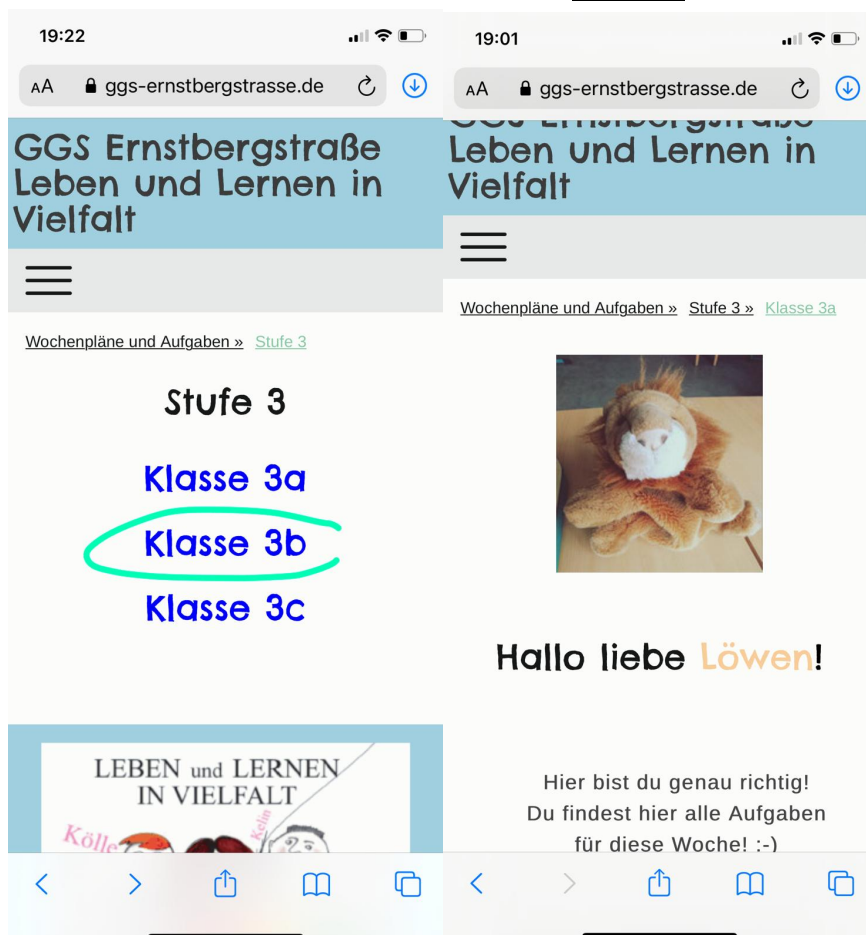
19:22

AA ggs-ernstbergstrasse.de

GGS Ernstbergstraße
Leben und Lernen in Vielfalt

Wochenpläne und Aufgaben » Stufe 3

Stufe 3

Klasse 3a

Klasse 3b

Klasse 3c

LEBEN und LERNEN
IN VIELFALT

Kölle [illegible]

19:01

AA ggs-ernstbergstrasse.de

GGS Ernstbergstraße
Leben und Lernen in Vielfalt

Wochenpläne und Aufgaben » Stufe 3 » Klasse 3a

Hallo liebe Löwen!

Hier bist du genau richtig!
Du findest hier alle Aufgaben
für diese Woche! :-)